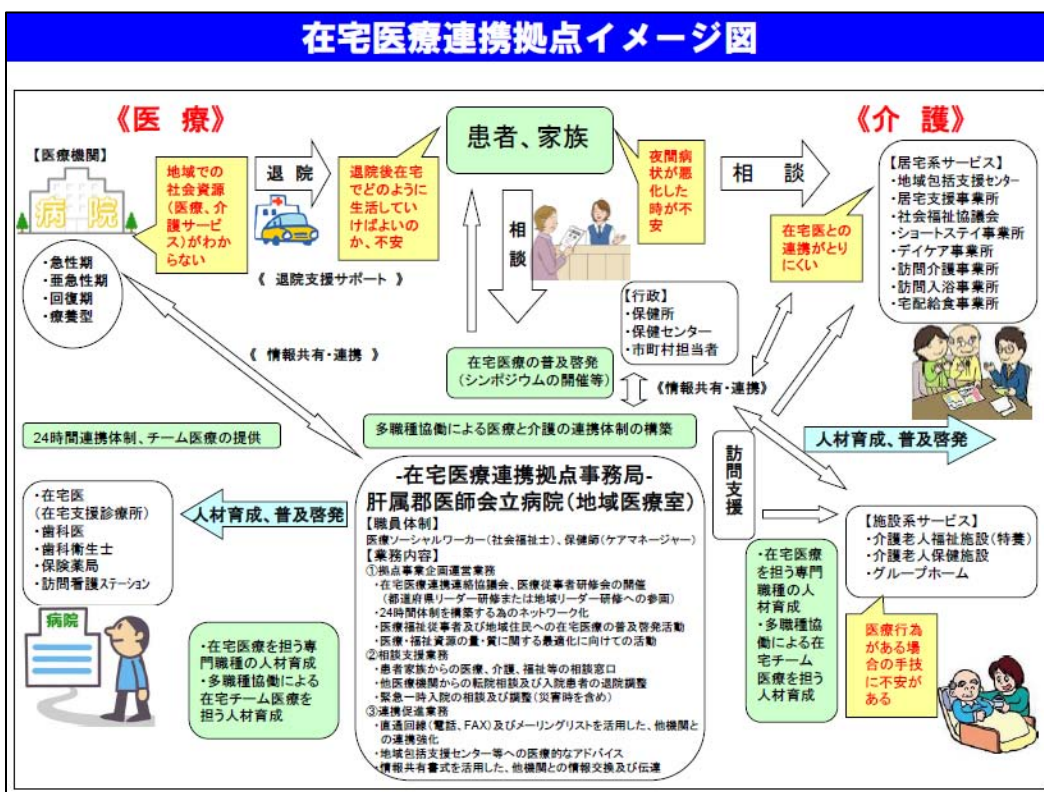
在宅医療連携拠点イメージ図

《医　療》

【医療機関】

病院

地域での社会資源（医療、介護サービス）がわからない

退院

退院後在宅でどのように生活していけばよいのか、不安

《 退院支援サポート 》

・急性期
・亜急性期
・回復期
・療養型

患者、家族

相談

夜間病状が悪化した時が不安

相　談

《介　護》

【居宅系サービス】
・地域包括支援センター
・居宅支援事業所
・社会福祉協議会
・ショートステイ事業所
・デイケア事業所
・訪問介護事業所
・訪問入浴事業所
・宅配給食事業所

在宅医との連携がとりにくい

【行政】
・保健所
・保健センター
・市町村担当者

《 情報共有・連携 》

在宅医療の普及啓発
（シンポジウムの開催等）

《情報共有・連携》

多職種協働による医療と介護の連携体制の構築

24時間連携体制、チーム医療の提供

人材育成、普及啓発

訪問支援

-在宅医療連携拠点事務局-
肝属郡医師会立病院（地域医療室）

【職員体制】
医療ソーシャルワーカー（社会福祉士）、保健師（ケアマネージャー）
【業務内容】
①拠点事業企画運営業務
・在宅医療連携連絡協議会、医療従事者研修会の開催
（都道府県リーダー研修または地域リーダー研修への参画）
・24時間体制を構築する為のネットワーク化
・医療福祉従事者及び地域住民への在宅医療の普及啓発活動
・医療・福祉資源の量・質に関する最適化に向けての活動
②相談支援業務
・患者家族からの医療、介護、福祉等の相談窓口
・他医療機関からの転院相談及び入院患者の退院調整
・緊急一時入院の相談及び調整（災害時を含め）
③連携促進業務
・直通回線（電話、FAX）及びメーリングリストを活用した、他機関との連携強化
・地域包括支援センター等への医療的なアドバイス
・情報共有書式を活用した、他機関との情報交換及び伝達

・在宅医
（在宅支援診療所）
・歯科医
・歯科衛生士
・保険薬局
・訪問看護ステーション

人材育成、普及啓発

病院

・在宅医療を担う専門職種の人材育成
・多職種協働による在宅チーム医療を担う人材育成

・在宅医療を担う専門職種の人材育成
・多職種協働による在宅チーム医療を担う人材育成

【施設系サービス】
・介護老人福祉施設（特養）
・介護老人保健施設
・グループホーム

医療行為がある場合の手技に不安がある